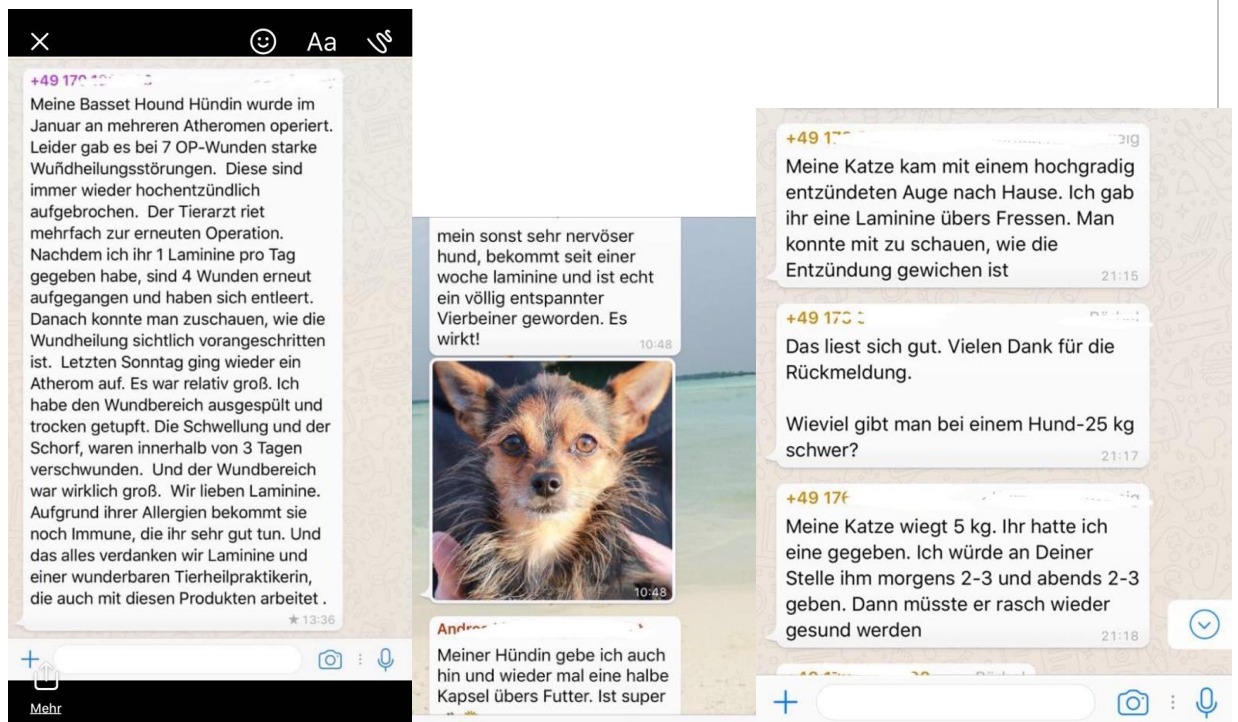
Aa

+49 17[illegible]

Meine Basset Hound Hündin wurde im Januar an mehreren Atheromen operiert. Leider gab es bei 7 OP-Wunden starke Wuñdheilungsstörungen. Diese sind immer wieder hochentzündlich aufgebrochen. Der Tierarzt riet mehrfach zur erneuten Operation. Nachdem ich ihr 1 Laminine pro Tag gegeben habe, sind 4 Wunden erneut aufgegangen und haben sich entleert. Danach konnte man zuschauen, wie die Wundheilung sichtlich vorangeschritten ist. Letzten Sonntag ging wieder ein Atherom auf. Es war relativ groß. Ich habe den Wundbereich ausgespült und trocken getupft. Die Schwellung und der Schorf, waren innerhalb von 3 Tagen verschwunden. Und der Wundbereich war wirklich groß. Wir lieben Laminine. Aufgrund ihrer Allergien bekommt sie noch Immune, die ihr sehr gut tun. Und das alles verdanken wir Laminine und einer wunderbaren Tierheilpraktikerin, die auch mit diesen Produkten arbeitet .

★ 13:36

Mehr

mein sonst sehr nervöser hund, bekommt seit einer woche laminine und ist echt ein völlig entspannter Vierbeiner geworden. Es wirkt!

10:48

10:48

Andr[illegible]

Meiner Hündin gebe ich auch hin und wieder mal eine halbe Kapsel übers Futter. Ist super

+49 17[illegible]

Meine Katze kam mit einem hochgradig entzündeten Auge nach Hause. Ich gab ihr eine Laminine übers Fressen. Man konnte mit zu schauen, wie die Entzündung gewichen ist

21:15

+49 17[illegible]

Das liest sich gut. Vielen Dank für die Rückmeldung.

Wieviel gibt man bei einem Hund-25 kg schwer?

21:17

+49 17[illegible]

Meine Katze wiegt 5 kg. Ihr hatte ich eine gegeben. Ich würde an Deiner Stelle ihm morgens 2-3 und abends 2-3 geben. Dann müsste er rasch wieder gesund werden

21:18